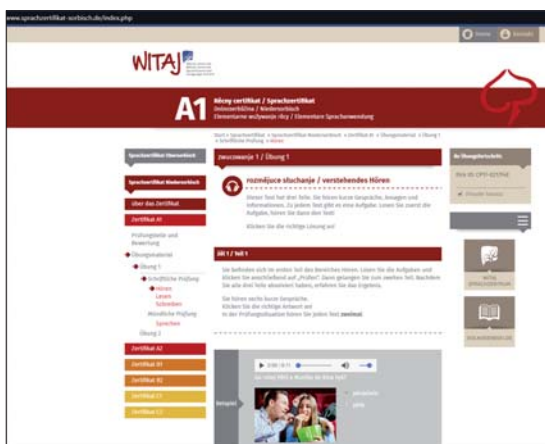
www.sprachzertifikat-sorbisch.de/index.php

Home Kontakt

WITAJ

A1
Rěcny certifikat / Sprachzertifikat
Delnoserbšćina / Niedersorbisch
Elementarne wužywanje rěcy / Elementare Sprachanwendung

Start > Sprachzertifikat > Sprachzertifikat Niedersorbisch > Zertifikat A1 > Übungsmaterial > Übung 1 > Schriftliche Prüfung > Hören

Sprachzertifikat Obersorbisch
Sprachzertifikat Niedersorbisch
über das Zertifikat
Zertifikat A1
Prüfungsteile und Bewertung
Übungsmaterial
Übung 1
Schriftliche Prüfung
Hören
Lesen
Schreiben
Mündliche Prüfung
Sprechen
Übung 2
Zertifikat A2
Zertifikat B1
Zertifikat B2
Zertifikat C1
Zertifikat C2

zwucowanje 1 / Übung 1

rozmějuce słuchanje / verstehendes Hören

Dieser Test hat drei Teile. Sie hören kurze Gespräche, Ansagen und Informationen. Zu jedem Text gibt es eine Aufgabe. Lesen Sie zuerst die Aufgabe, hören Sie dann den Text!

Klicken Sie die richtige Lösung an!

źěl 1 / Teil 1

Sie befinden sich im ersten Teil des Bereiches Hören. Lesen Sie die Aufgaben und klicken Sie anschließend auf „Prüfen". Dann gelangen Sie zum zweiten Teil. Nachdem Sie alle drei Teile absolviert haben, erfahren Sie das Ergebnis.

Sie hören sechs kurze Gespräche.
Klicken Sie die richtige Antwort an!
In der Prüfungssituation hören Sie jeden Text zweimal.

0:00 / 0:11

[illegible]

Beispiel

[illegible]
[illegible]

Ihr Übungsfortschritt
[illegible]
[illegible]

WITAJ SPRACHZENTRUM

WÖRTERBÜCHER